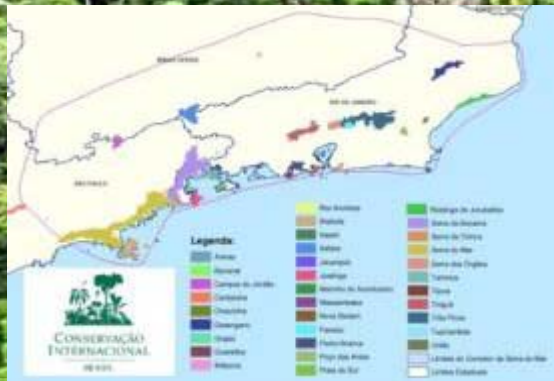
MINAS GERAIS

RIO DE JANEIRO

SÃO PAULO

Legenda:

| | | |
|---|---|---|
| Arraras | Mar Brasileira | Restinga de Jurubatiba |
| Bananal | Mattiolis | Serra da Bocaina |
| Campos do Jordão | Itatiaia | Serra da Cantareira |
| Cantareira | Jamanta | Serra do Mar |
| Cunha | Jacarepaguá | Serra dos Órgãos |
| Desengano | Jurubatiba | Tamoios |
| Grajaú | Macaé de Cima | Tinguá |
| Guaratiba | Mangaratiba | Tinguá |
| Ilhabela | Nova Iguaçu | Três Picos |
| | Paraty | Tupinambás |
| | Pedra Branca | Ubatuba |
| | Praia das Almas | Limites do Corredor da Serra do Mar |
| | Praia do Sul | Limites Estaduais |

CONSERVAÇÃO INTERNACIONAL
BRASIL